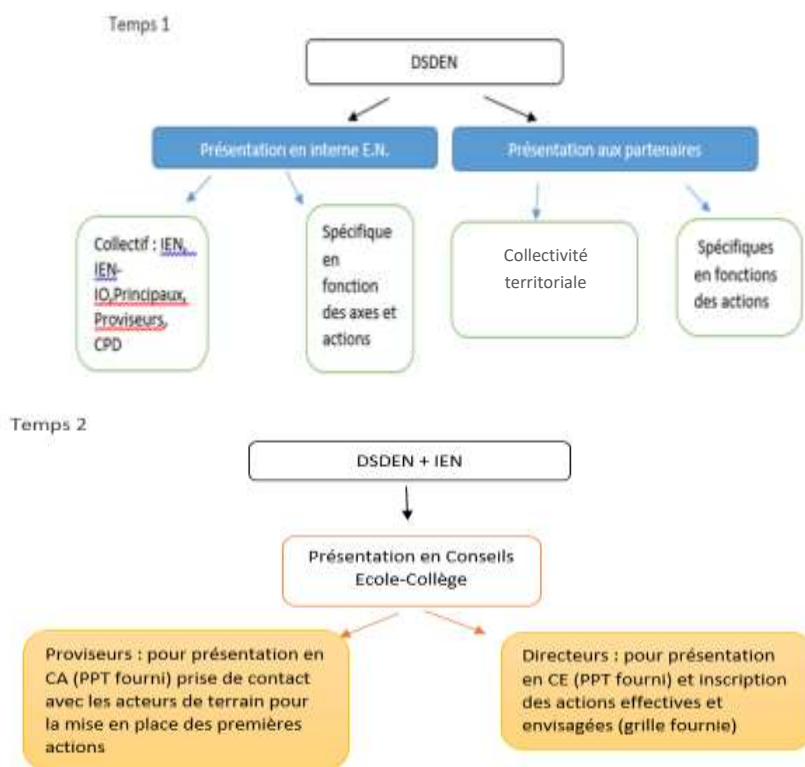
Temps 1

DSDEN

Présentation en interne E.N.

Présentation aux partenaires

Collectif : IEN, IEN-IO,Principaux, Proviseurs, CPD

Spécifique en fonction des axes et actions

Collectivité territoriale

Spécifiques en fonctions des actions

Temps 2

DSDEN + IEN

Présentation en Conseils Ecole-Collège

Proviseurs : pour présentation en CA (PPT fourni) prise de contact avec les acteurs de terrain pour la mise en place des premières actions

Directeurs : pour présentation en CE (PPT fourni) et inscription des actions effectives et envisagées (grille fournie)